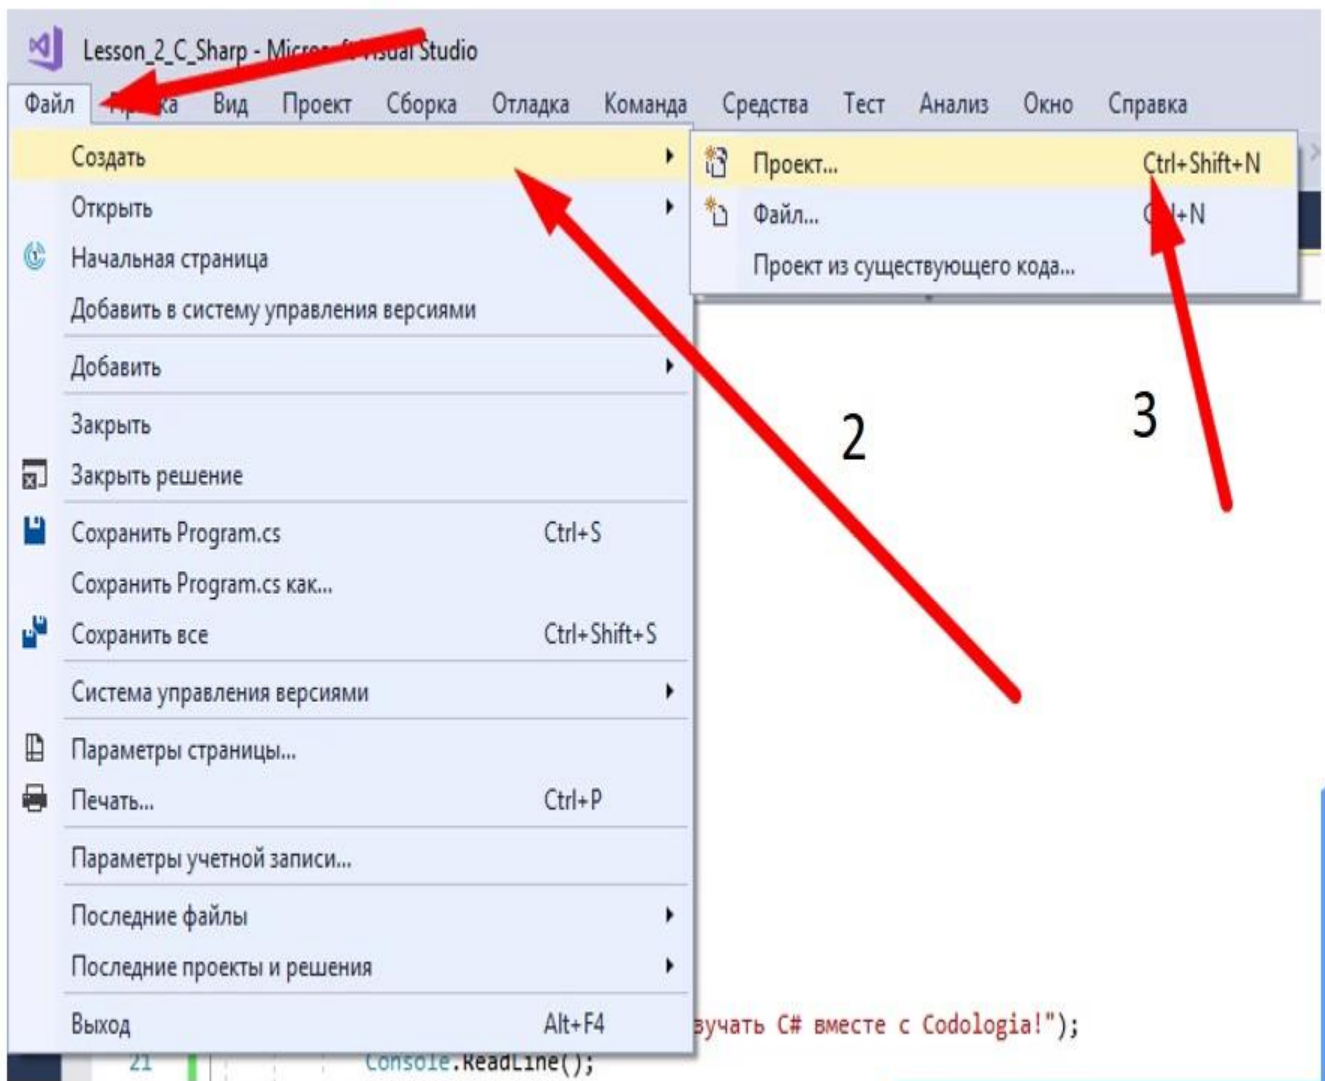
Lesson_2_C_Sharp - Micro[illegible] Visual Studio

Файл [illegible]ка Вид Проект Сборка Отладка Команда Средства Тест Анализ Окно Справка

Создать
Открыть
Начальная страница
Добавить в систему управления версиями
Добавить
Закрыть
Закрыть решение
Сохранить Program.cs Ctrl+S
Сохранить Program.cs как...
Сохранить все Ctrl+Shift+S
Система управления версиями
Параметры страницы...
Печать... Ctrl+P
Параметры учетной записи...
Последние файлы
Последние проекты и решения
Выход Alt+F4

Проект... Ctrl+Shift+N
Файл... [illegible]+N
Проект из существующего кода...

2

3

зучать C# вместе с Codologia!");

21 Console.ReadLine();